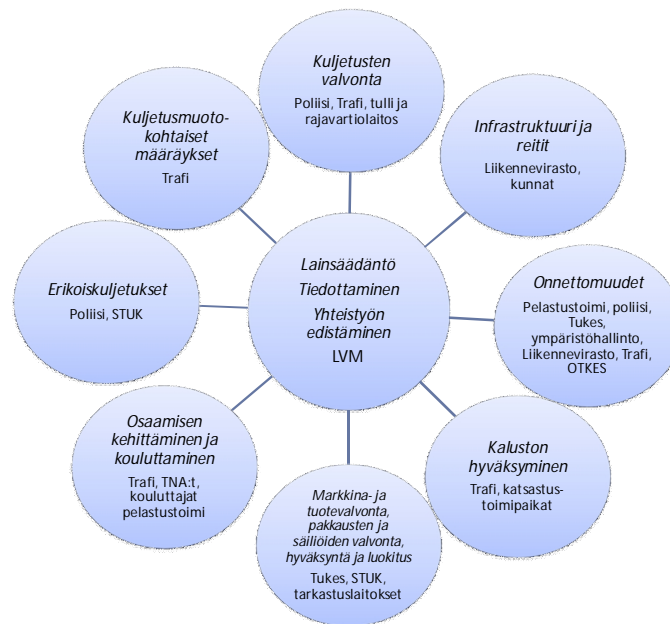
Kuljetusten valvonta
Poliisi, Trafi, tulli ja rajavartiolaitos

Kuljetusmuotokohtaiset määräykset
Trafi

Infrastruktuuri ja reitit
Liikennevirasto, kunnat

Erikoiskuljetukset
Poliisi, STUK

Lainsäädäntö
Tiedottaminen
Yhteistyön edistäminen
LVM

Onnettomuudet
Pelastustoimi, poliisi, Tukes, ympäristöhallinto, Liikennevirasto, Trafi, OTKES

Osaamisen kehittäminen ja kouluttaminen
Trafi, TNA:t, kouluttajat pelastustoimi

Kaluston hyväksyminen
Trafi, katsastustoimipaikat

Markkina- ja tuotevalvonta, pakkausten ja säiliöiden valvonta, hyväksyntä ja luokitus
Tukes, STUK, tarkastuslaitokset